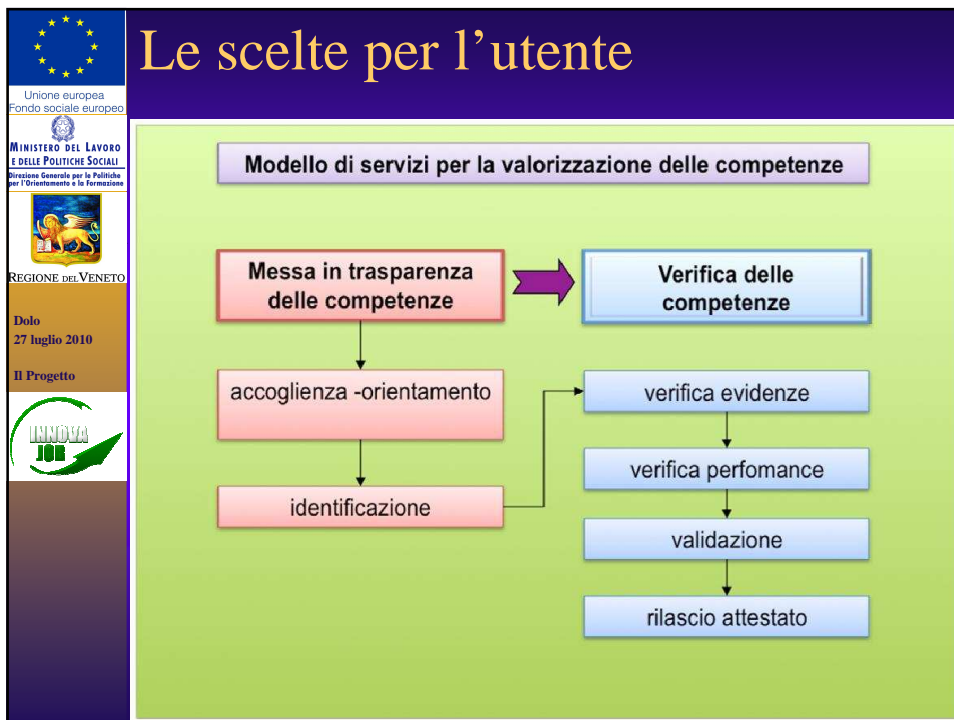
Unione europea
Fondo sociale europeo

MINISTERO DEL LAVORO E DELLE POLITICHE SOCIALI
Direzione Generale per le Politiche per l'Orientamento e la Formazione

REGIONE DEL VENETO

Dolo
27 luglio 2010

Il Progetto

INNOVA JOB

Le scelte per l'utente

Modello di servizi per la valorizzazione delle competenze

Messa in trasparenza delle competenze

Verifica delle competenze

accoglienza -orientamento

identificazione

verifica evidenze

verifica perfomance

validazione

rilascio attestato